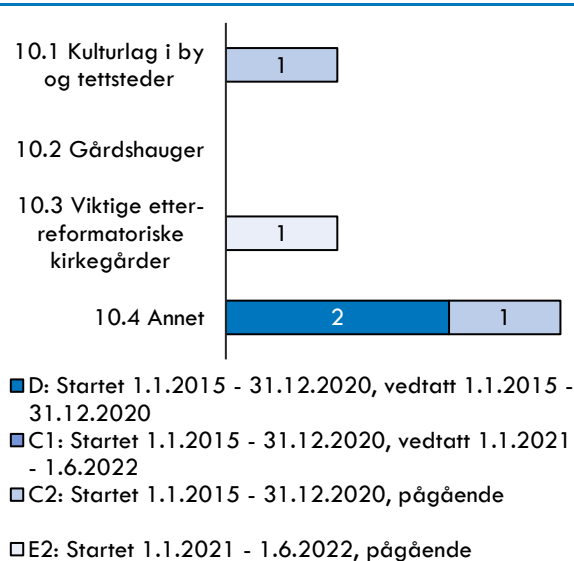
10.1 Kulturlag i by og tettsteder
1

10.2 Gårdshauger

10.3 Viktige etter-reformatoriske kirkegårder
1

10.4 Annet
2
1

D: Startet 1.1.2015 - 31.12.2020, vedtatt 1.1.2015 - 31.12.2020

C1: Startet 1.1.2015 - 31.12.2020, vedtatt 1.1.2021 - 1.6.2022

C2: Startet 1.1.2015 - 31.12.2020, pågående

E2: Startet 1.1.2021 - 1.6.2022, pågående